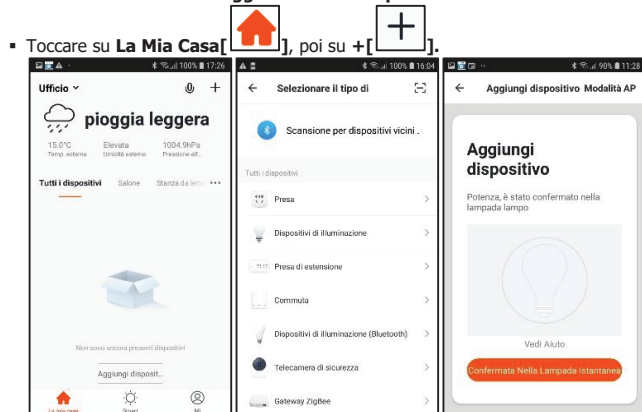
▪ Toccare su **La Mia Casa[ ]**, poi su **+[ ]**.

100% 17:26

Ufficio

pioggia leggera

15.0°C Temp. esterna

Elevata Umidità esterna

1004.9hPa Pressione all...

Tutti i dispositivi Salone Stanza da letto ···

Non sono ancora presenti dispositivi

Aggiungi disposit...

La mia casa Smart Mi

100% 18:04

Selezionare il tipo di

Scansione per dispositivi vicini .

Tutti i dispositivi

Presa

Dispositivi di illuminazione

Presa di estensione

Commuta

Dispositivi di illuminazione (Bluetooth)

Telecamera di sicurezza

Gateway ZigBee

90% 11:28

Aggiungi dispositivo Modalità AP

Aggiungi dispositivo

Potenza, è stato confermato nella lampada lampo

Vedi Aiuto

Confermata Nella Lampada Istantanea